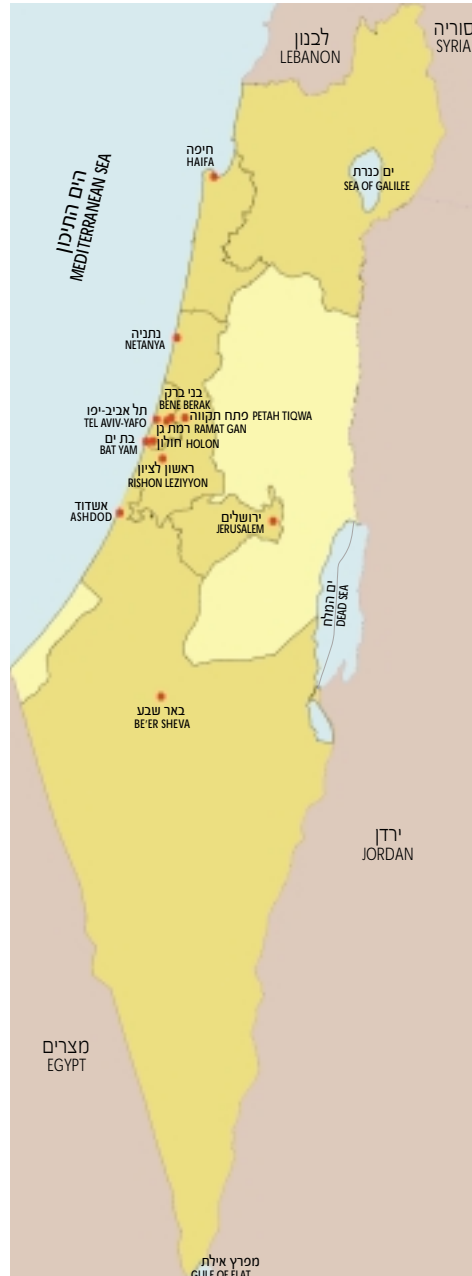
לבנון
LEBANON

סוריה
SYRIA

חיפה
HAIFA

ים כנרת
SEA OF GALILEE

הים התיכון
MEDITERRANEAN SEA

נתניה
NETANYA

בני ברק
BENE BERAK

תל אביב-יפו
TEL AVIV-YAFO

פתח תקווה
PETAH TIQWA

רמת גן
RAMAT GAN

בת ים
BAT YAM

חולון
HOLON

ראשון לציון
RISHON LEZIYYON

אשדוד
ASHDOD

ירושלים
JERUSALEM

ים המלח
DEAD SEA

באר שבע
BE'ER SHEVA

ירדן
JORDAN

מצרים
EGYPT

מפרץ אילת
GULF OF ELAT